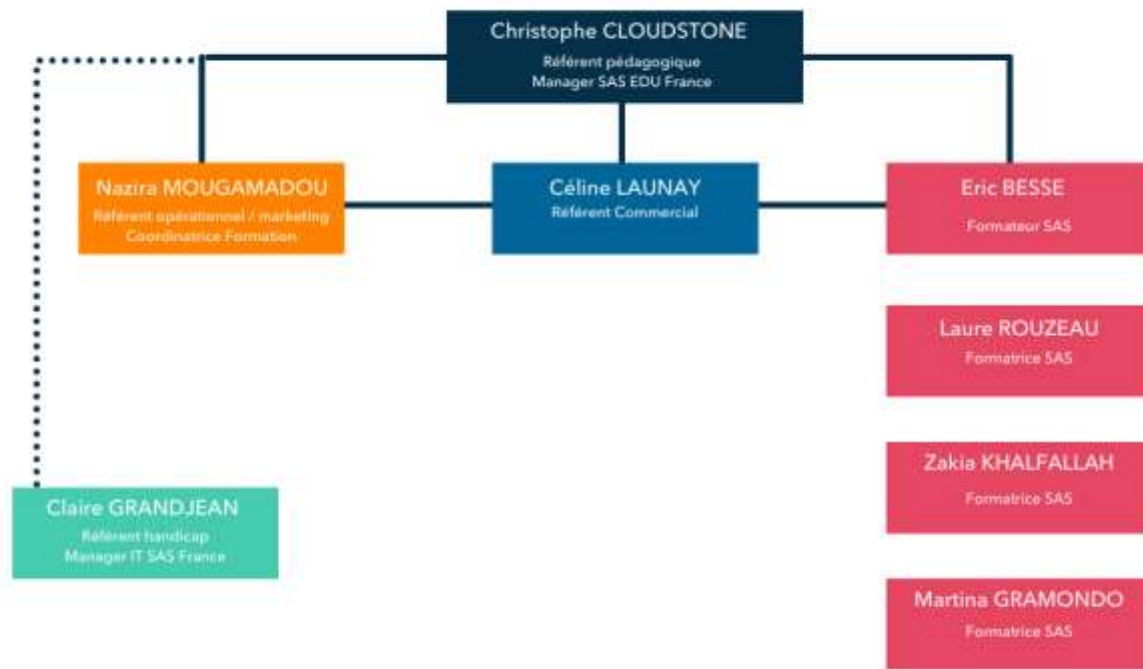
Christophe CLOUDSTONE
Référent pédagogique
Manager SAS EDU France

Nazira MOUGAMADOU
Référent opérationnel / marketing
Coordinatrice Formation

Céline LAUNAY
Référent Commercial

Eric BESSE
Formateur SAS

Laure ROUZEAU
Formatrice SAS

Zakia KHALFALLAH
Formatrice SAS

Martina GRAMONDO
Formatrice SAS

Claire GRANDJEAN
Référent handicap
Manager IT SAS France